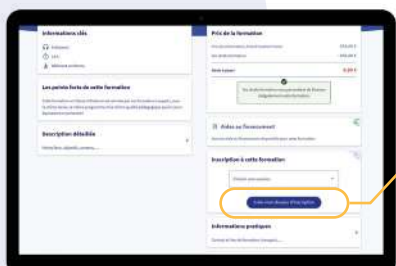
Informations clés

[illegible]

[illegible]

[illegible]

Les points forts de cette formation

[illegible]

Description détaillée

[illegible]

Prix de la formation

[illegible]

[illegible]

Reste à payer

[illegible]

Aides au financement

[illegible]

Inscription à cette formation

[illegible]

Faire mon dossier d'inscription

Informations pratiques

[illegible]